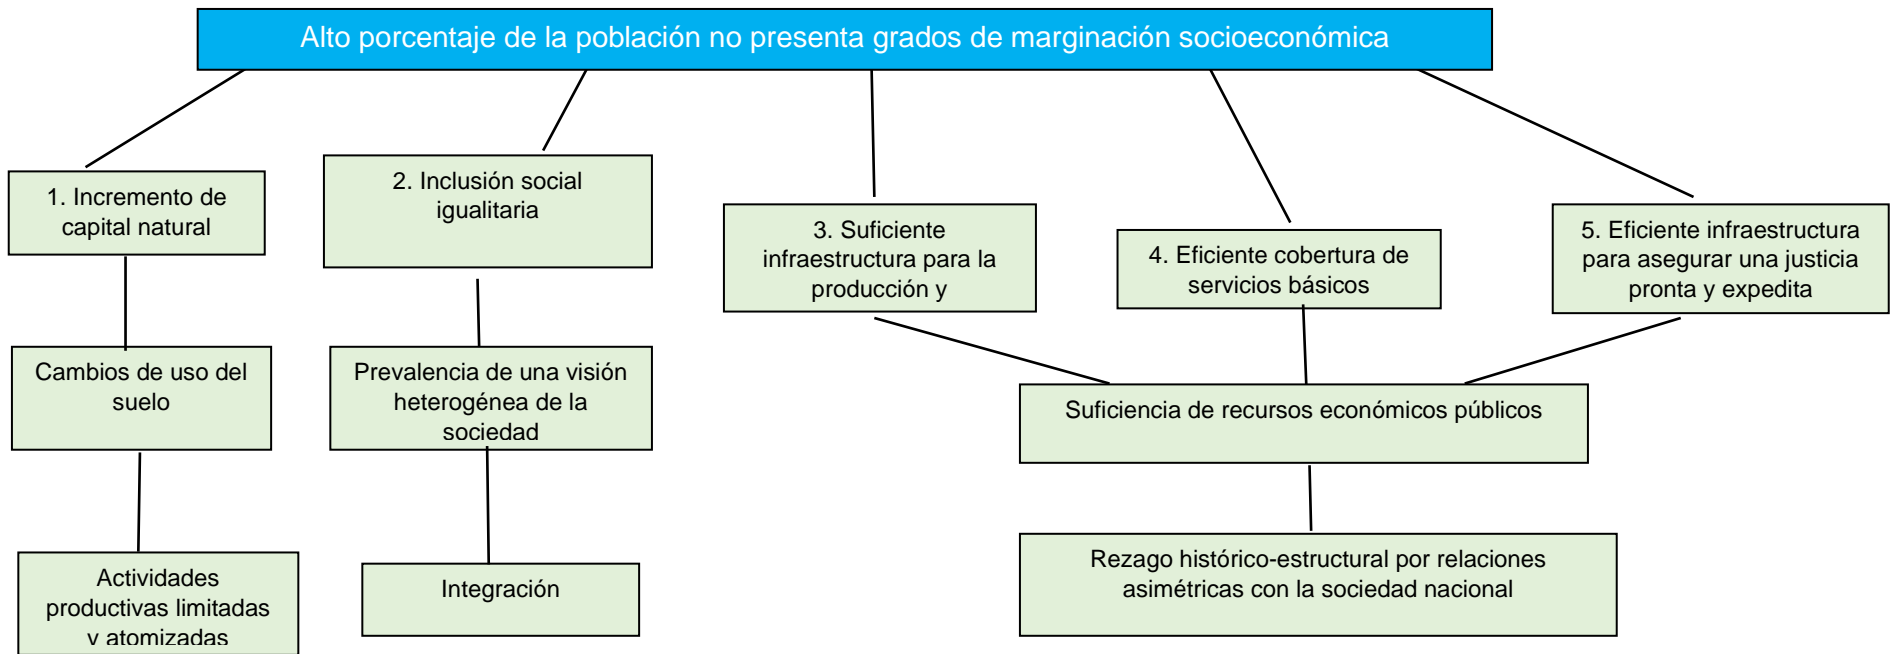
Alto porcentaje de la población no presenta grados de marginación socioeconómica

1. Incremento de capital natural

Cambios de uso del suelo

Actividades productivas limitadas y atomizadas

2. Inclusión social igualitaria

Prevalencia de una visión heterogénea de la sociedad

Integración

3. Suficiente infraestructura para la producción y

4. Eficiente cobertura de servicios básicos

5. Eficiente infraestructura para asegurar una justicia pronta y expedita

Suficiencia de recursos económicos públicos

Rezago histórico-estructural por relaciones asimétricas con la sociedad nacional